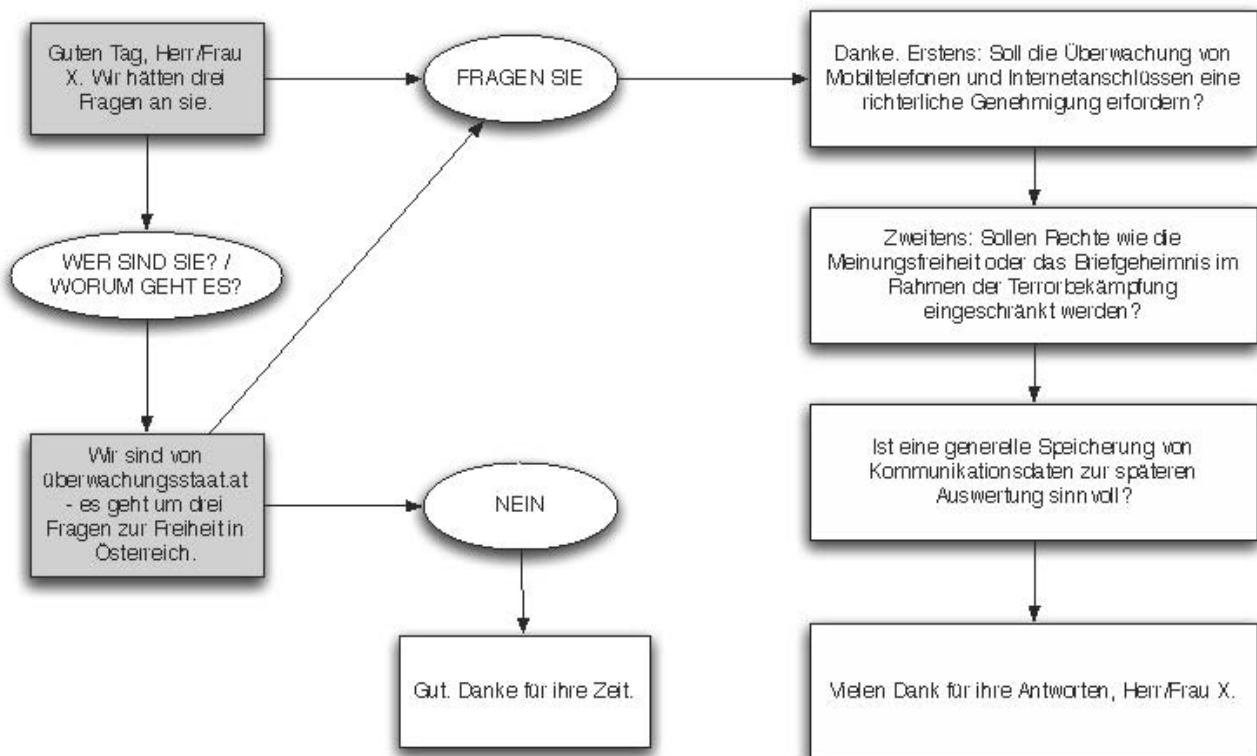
Guten Tag, Herr/Frau X. Wir hätten drei Fragen an sie.

FRAGEN SIE

Danke. Erstens: Soll die Überwachung von Mobiltelefonen und Internetanschlüssen eine richterliche Genehmigung erfordern?

WER SIND SIE? / WORUM GEHT ES?

Zweitens: Sollen Rechte wie die Meinungsfreiheit oder das Briefgeheimnis im Rahmen der Terrorbekämpfung eingeschränkt werden?

Wir sind von überwachungsstaat.at - es geht um drei Fragen zur Freiheit in Österreich.

NEIN

Ist eine generelle Speicherung von Kommunikationsdaten zur späteren Auswertung sinnvoll?

Gut. Danke für ihre Zeit.

Vielen Dank für ihre Antworten, Herr/Frau X.